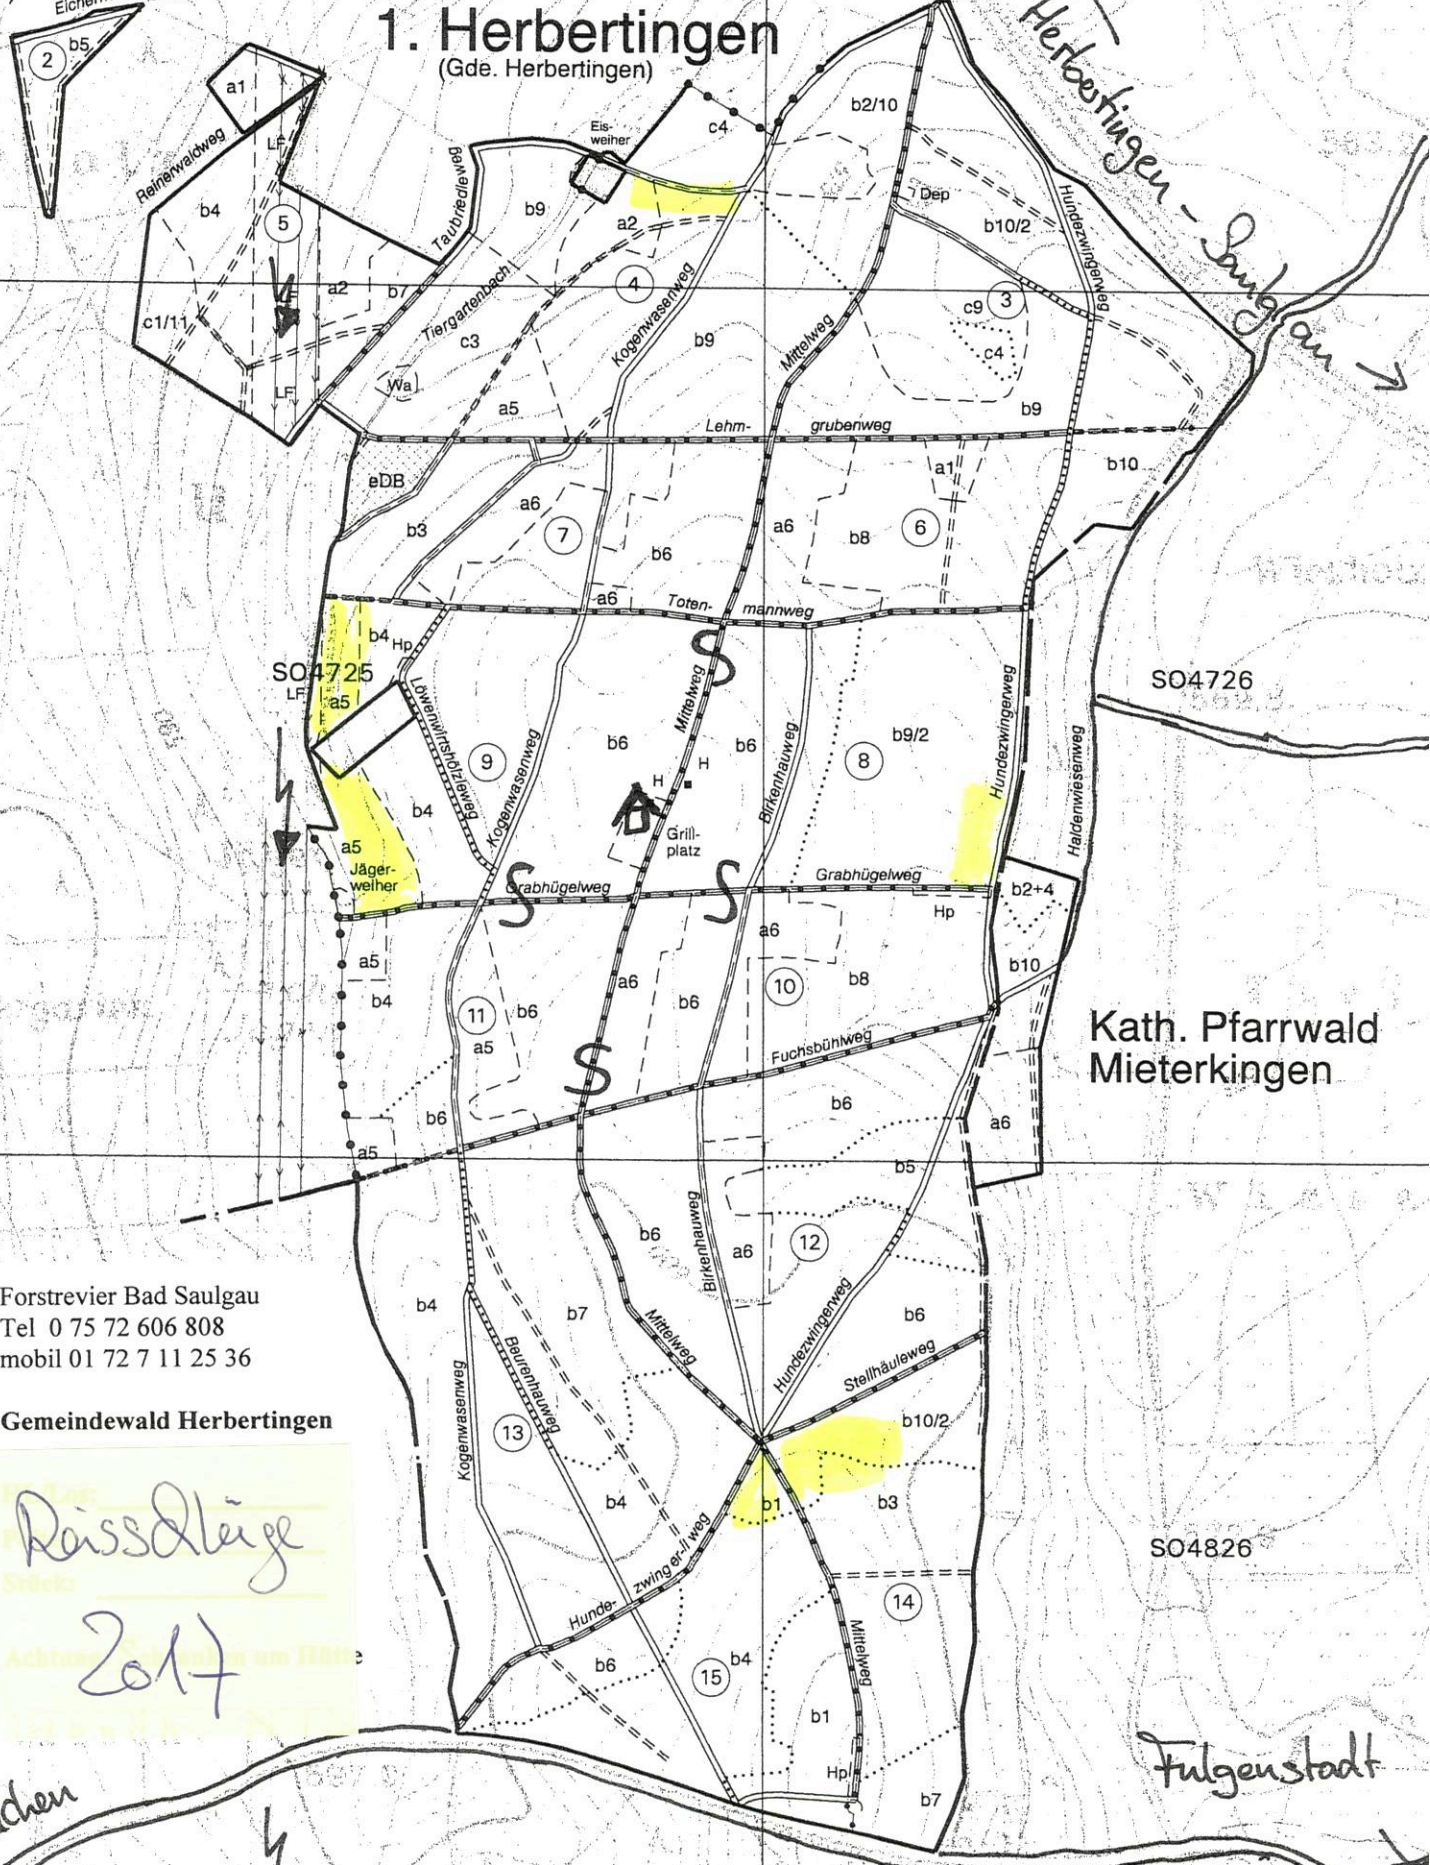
1. Herbertingen
(Gde. Herbertingen)

Herbertingen - Saulgau →

Eichen
2 b5
a1
Reinerwaldweg
LF
b4
5
Taubriedleweg
Eis-weiher
c4
b2/10
b9
a2
Dep
b10/2
Hundezwingerweg
4
Tiergartenbach
a2
b7
c1/11
LF
c3
Kogenwasenweg
b9
Mittelweg
c9 3
c4
Wa
LF
a5
b9
Lehm- grubenweg
a1
b10
eDB
a6
b3
7
a6
b8
6
b6
a6
Toten- mannweg
b4 Hp
SO4725
LF
a5
Löwenwirtshölzleweg
Mittelweg
S
SO4726
b6
b6
Birkenhauweg
b9/2
Hundezwingerweg
Haldenwiesenweg
9
Kogenwasenweg
H
H
8
b4
Grill-platz
a5
Jäger-weiher
Grabhügelweg
S
S
Grabhügelweg
b2+4
Hp
a6
a5
b4
10
b8
b10
a6
b6
11
b6
Kath. Pfarrwald Mieterkingen
a5
Fuchsbühlweg
S
b6
b6
a6
a5
b5
Birkenhauweg
b6
a6
12
Forstrevier Bad Saulgau
Tel 0 75 72 606 808
mobil 01 72 7 11 25 36

Gemeindewald Herbertingen

Reisschläge
2017

b4
b7
b6
Mittelweg
Hundezwingerweg
Stellhäuleweg
Beurenhauweg
Kogenwasenweg
13
b10/2
b4
b1
b3
SO4826
Hunde- zwinger-li weg
14
Mittelweg
b6
15
b4
b1
Hp
b7
Fulgenstadt
chen